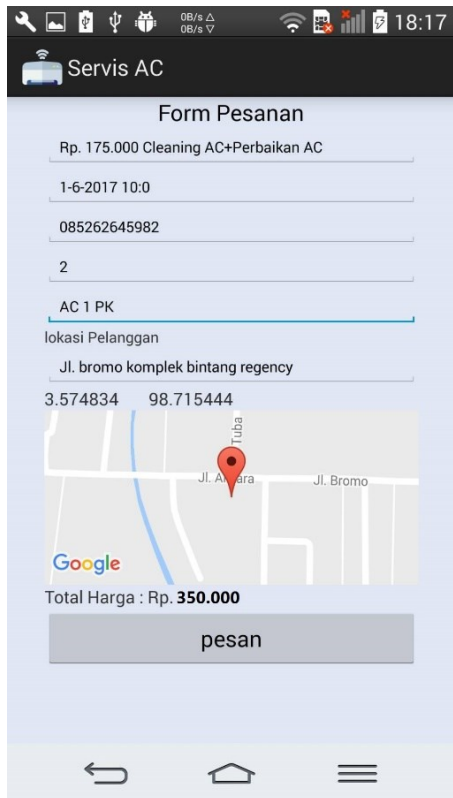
0B/s 0B/s 18:17

Servis AC

Form Pesanan

Rp. 175.000 Cleaning AC+Perbaikan AC

1-6-2017 10:0

085262645982

2

AC 1 PK

lokasi Pelanggan

Jl. bromo komplek bintang regency

3.574834 98.715444

Tuba

Jl. A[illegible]ara

Jl. Bromo

Google

Total Harga : Rp. **350.000**

pesan